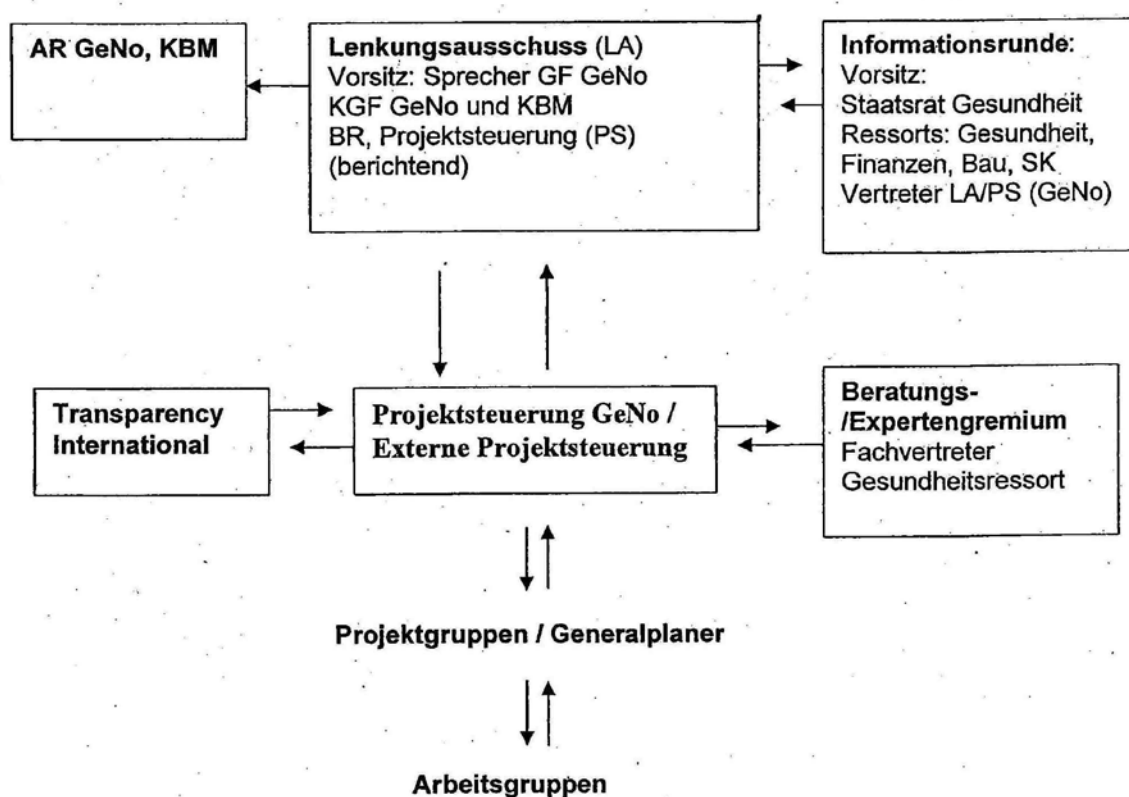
AR GeNo, KBM

Lenkungsausschuss (LA)
Vorsitz: Sprecher GF GeNo
KGF GeNo und KBM
BR, Projektsteuerung (PS)
(berichtend)

Informationsrunde:
Vorsitz:
Staatsrat Gesundheit
Ressorts: Gesundheit, Finanzen, Bau, SK
Vertreter LA/PS (GeNo)

Transparency International

Projektsteuerung GeNo / Externe Projektsteuerung

Beratungs- /Expertengremium
Fachvertreter
Gesundheitsressort

Projektgruppen / Generalplaner

Arbeitsgruppen